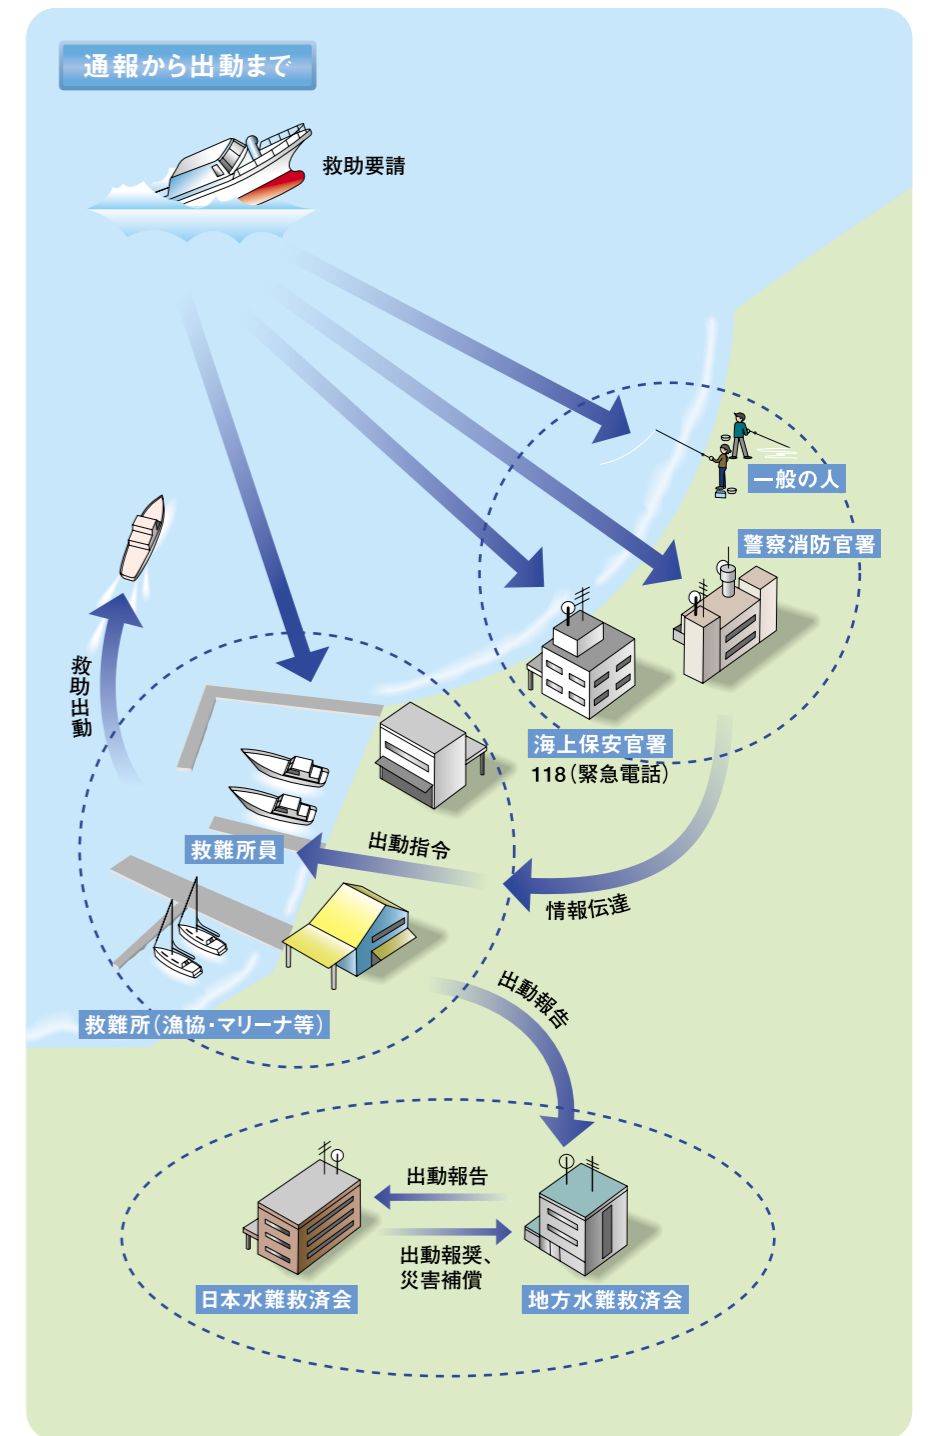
通報から出動まで

救助要請

一般の人

警察消防官署

海上保安官署
118（緊急電話）

救助出動

出動指令

救難所員

情報伝達

救難所（漁協・マリーナ等）

出動報告

出動報告

出動報奨、
災害補償

日本水難救済会

地方水難救済会